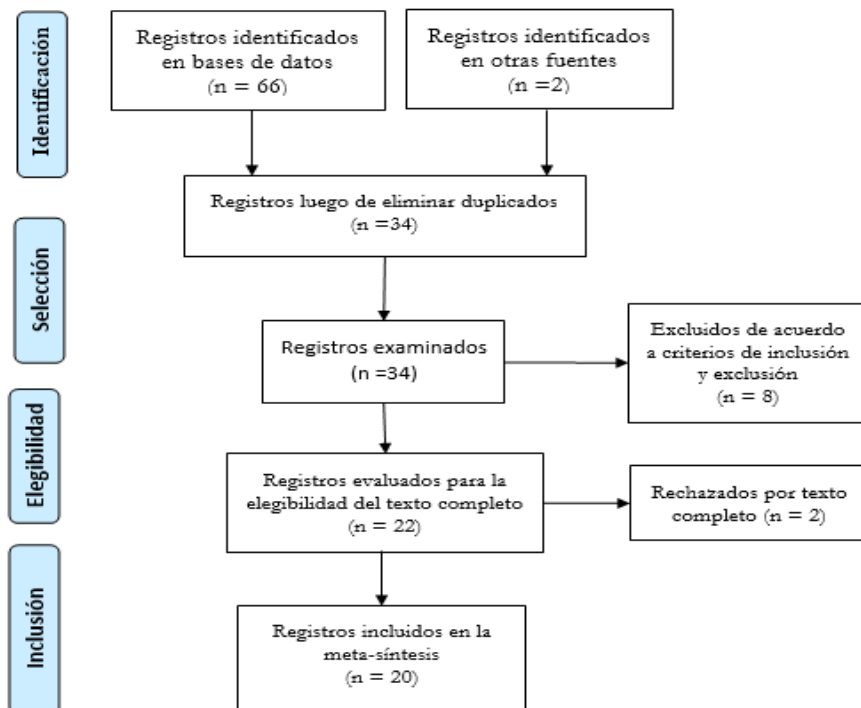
Identificación

Registros identificados en bases de datos (n = 66)

Registros identificados en otras fuentes (n =2)

Registros luego de eliminar duplicados (n =34)

Selección

Registros examinados (n =34)

Excluidos de acuerdo a criterios de inclusión y exclusión (n = 8)

Elegibilidad

Registros evaluados para la elegibilidad del texto completo (n = 22)

Rechazados por texto completo (n = 2)

Inclusión

Registros incluidos en la meta-síntesis (n = 20)